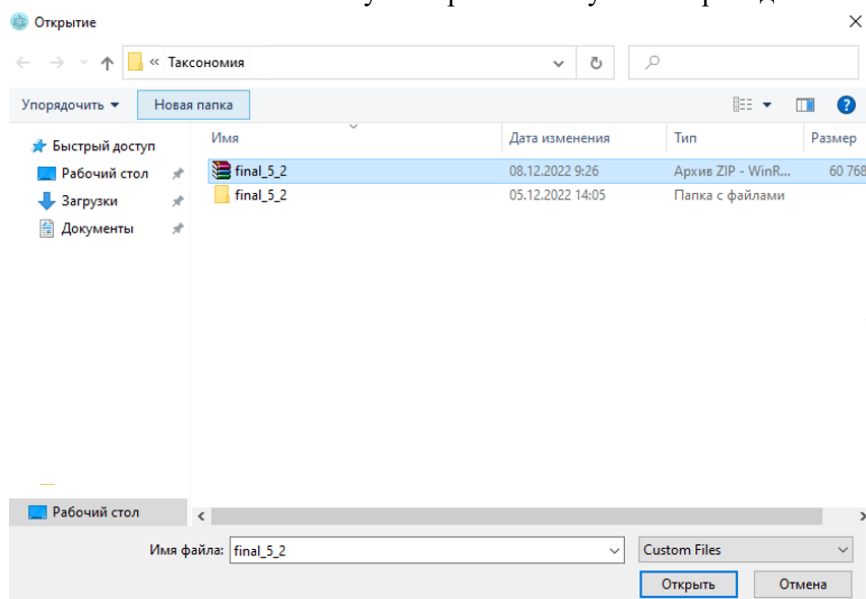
Открытие

« Таксономия

Упорядочить ▾ Новая папка

Быстрый доступ
Рабочий стол
Загрузки
Документы

| Имя | Дата изменения | Тип | Размер |
|---|---|---|---|
| final_5_2 | 08.12.2022 9:26 | Архив ZIP - WinR... | 60 768 |
| final_5_2 | 05.12.2022 14:05 | Папка с файлами | |

Рабочий стол

Имя файла: final_5_2
Custom Files
Открыть Отмена